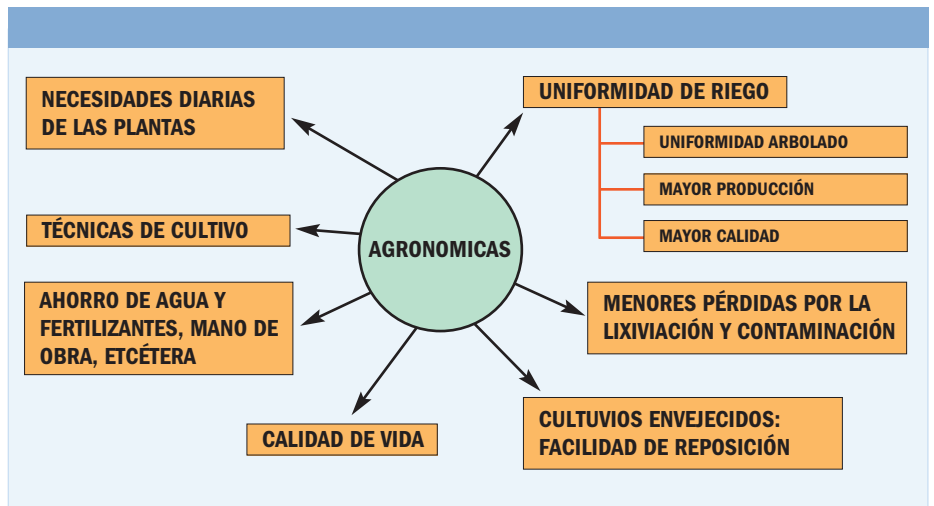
AGRONOMICAS

NECESIDADES DIARIAS DE LAS PLANTAS

UNIFORMIDAD DE RIEGO

UNIFORMIDAD ARBOLADO

MAYOR PRODUCCIÓN

MAYOR CALIDAD

TÉCNICAS DE CULTIVO

AHORRO DE AGUA Y FERTILIZANTES, MANO DE OBRA, ETCÉTERA

MENORES PÉRDIDAS POR LA LIXIVIACIÓN Y CONTAMINACIÓN

CALIDAD DE VIDA

CULTUVIOS ENVEJECIDOS: FACILIDAD DE REPOSICIÓN